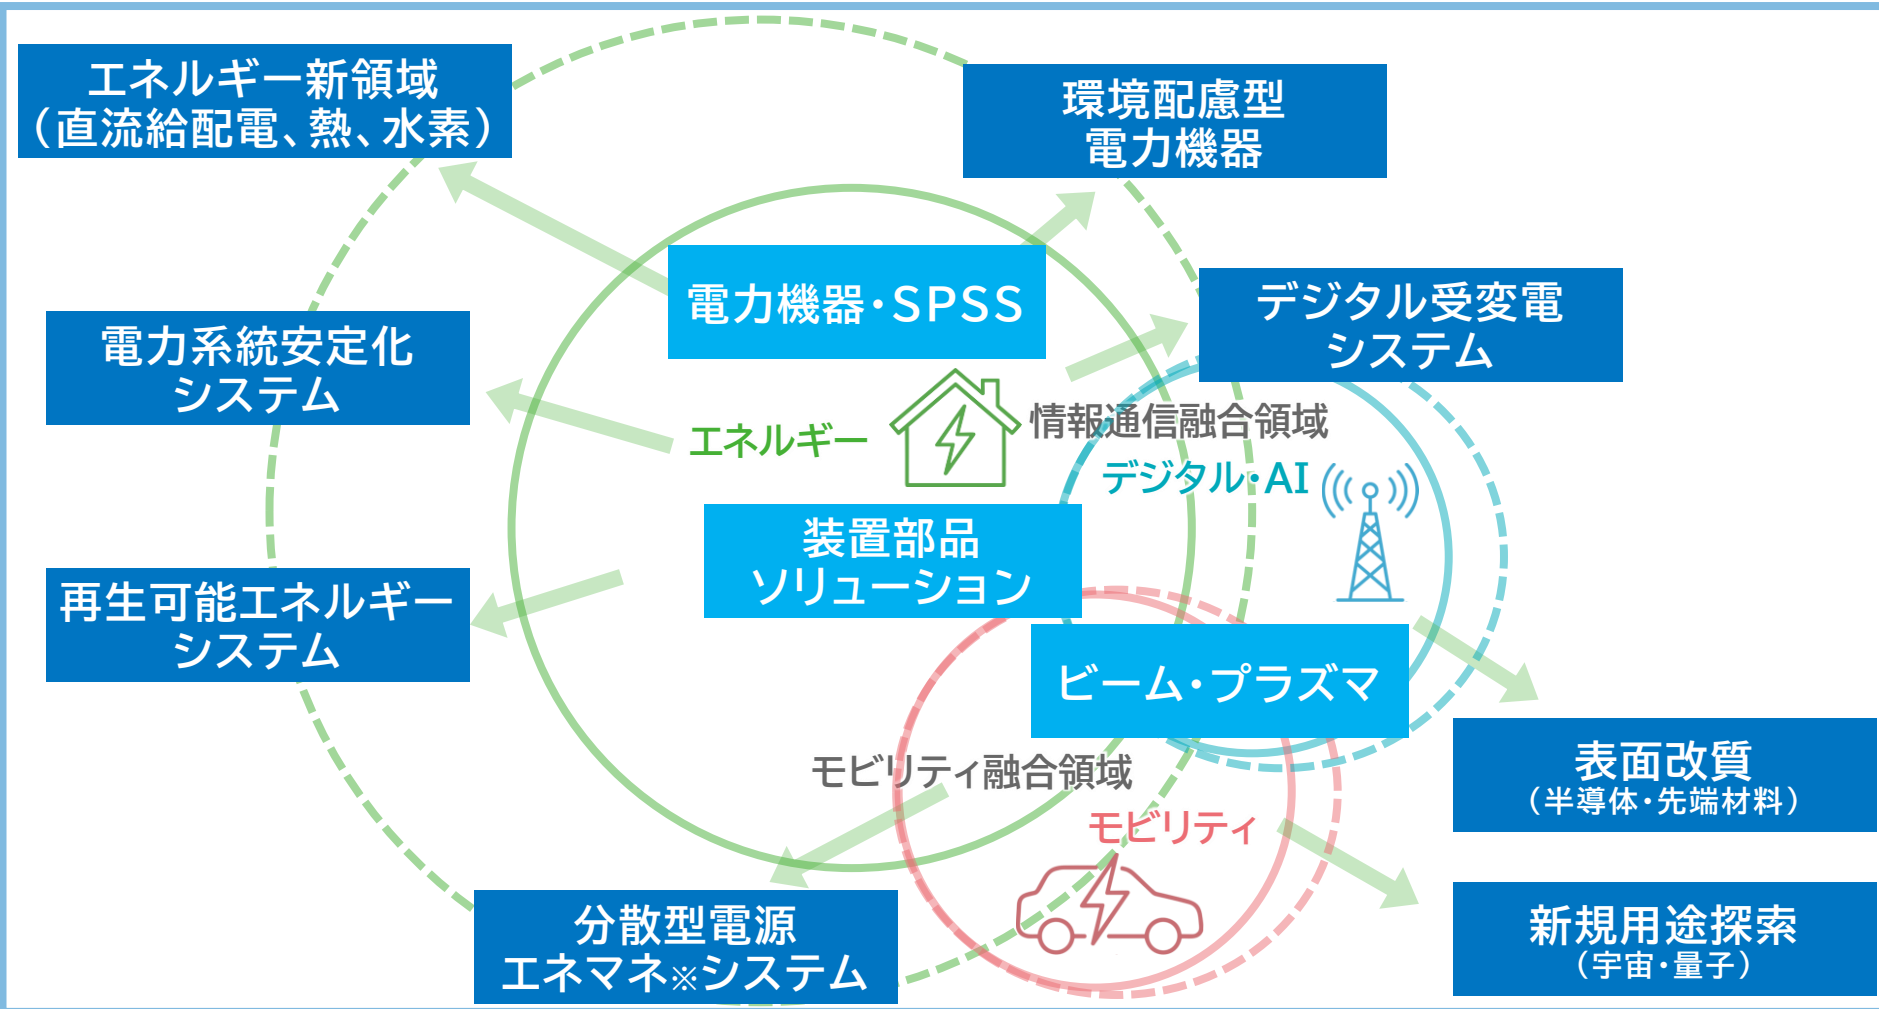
エネルギー新領域
（直流給配電、熱、水素）

環境配慮型
電力機器

電力機器・SPSS

デジタル受変電
システム

電力系統安定化
システム

エネルギー

情報通信融合領域

デジタル・AI

装置部品
ソリューション

再生可能エネルギー
システム

ビーム・プラズマ

表面改質
（半導体・先端材料）

モビリティ融合領域

モビリティ

新規用途探索
（宇宙・量子）

分散型電源
エネマネ※システム